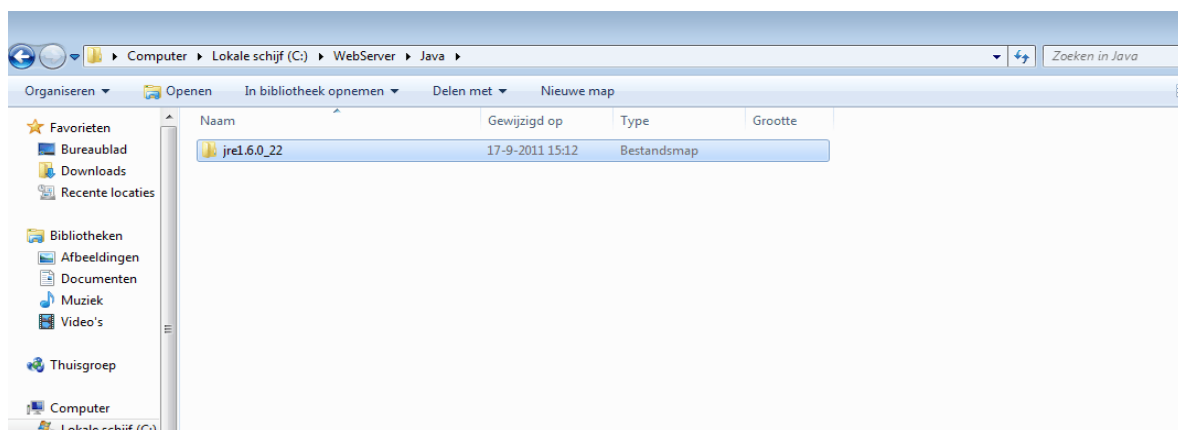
▸ Computer ▸ Lokale schijf (C:) ▸ WebServer ▸ Java ▸

Zoeken in Java

Organiseren ▾ Openen In bibliotheek opnemen ▾ Delen met ▾ Nieuwe map

Favorieten
Bureaublad
Downloads
Recente locaties

Bibliotheken
Afbeeldingen
Documenten
Muziek
Video's

Thuisgroep

Computer
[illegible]

| Naam | Gewijzigd op | Type | Grootte |
|---|---|---|---|
| jre1.6.0_22 | 17-9-2011 15:12 | Bestandsmap | |